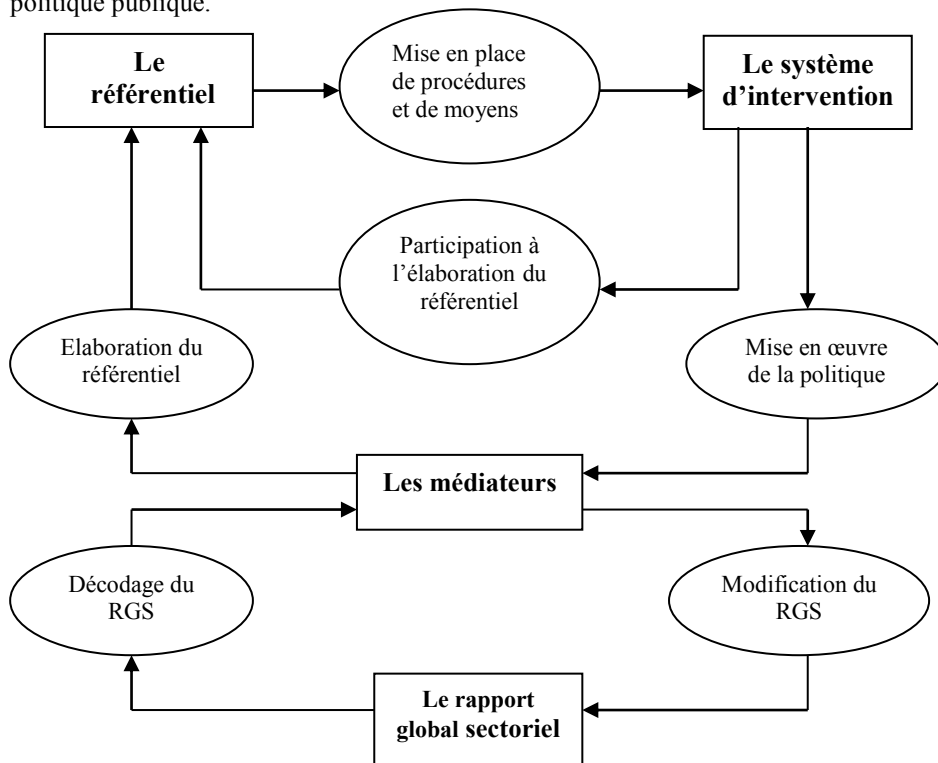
politique publique.

Le référentiel

Mise en place de procédures et de moyens

Le système d'intervention

Participation à l'élaboration du référentiel

Elaboration du référentiel

Mise en œuvre de la politique

Les médiateurs

Décodage du RGS

Modification du RGS

Le rapport global sectoriel